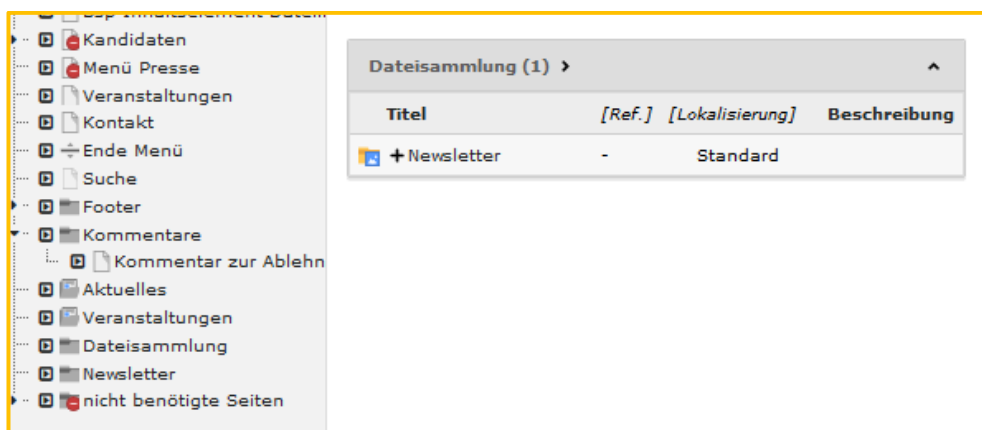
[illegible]
Kandidaten
Menü Presse
Veranstaltungen
Kontakt
Ende Menü
Suche
Footer
Kommentare
Kommentar zur Ablehn
Aktuelles
Veranstaltungen
Dateisammlung
Newsletter
nicht benötigte Seiten

Dateisammlung (1) ›

| Titel | [Ref.] | [Lokalisierung] | Beschreibung |
|---|---|---|---|
| + Newsletter | - | Standard | |